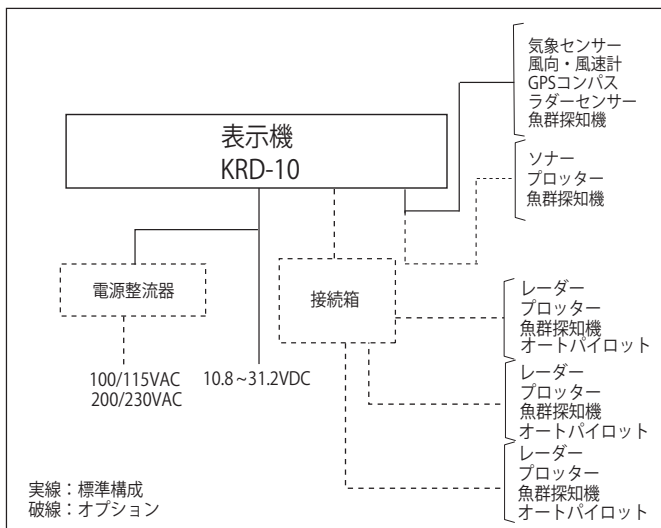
気象センサー
風向・風速計
GPSコンパス
ラダーセンサー
魚群探知機

表示機
KRD-10

ソナー
プロッター
魚群探知機

電源整流器

接続箱

レーダー
プロッター
魚群探知機
オートパイロット

100/115VAC
200/230VAC

10.8～31.2VDC

レーダー
プロッター
魚群探知機
オートパイロット

レーダー
プロッター
魚群探知機
オートパイロット

実線：標準構成
破線：オプション